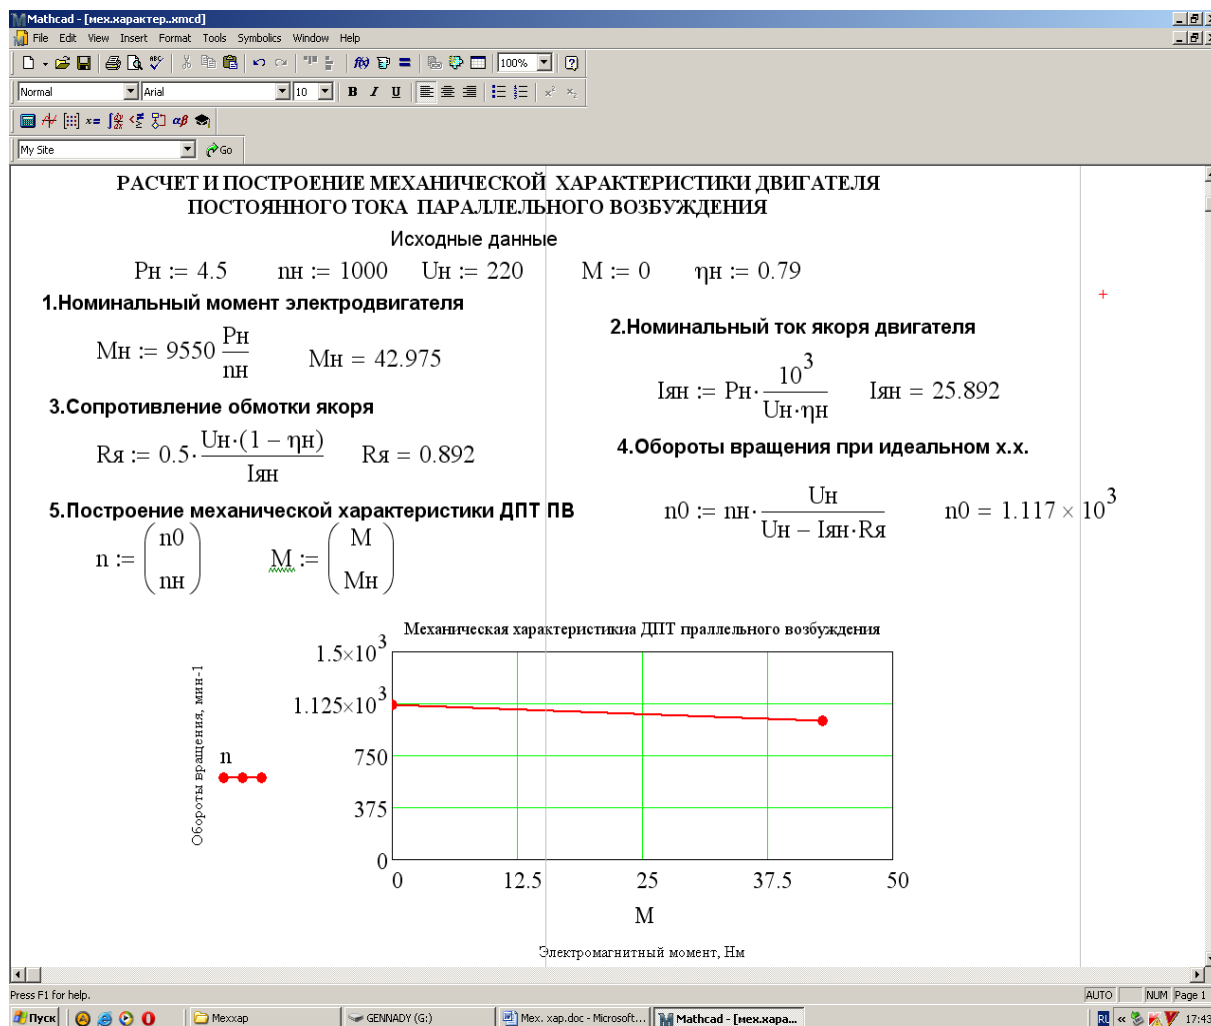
Mathcad - [мех.характер..xmcd]
File Edit View Insert Format Tools Symbolics Window Help
100%
Normal Arial 10 B I U
My Site Go

РАСЧЕТ И ПОСТРОЕНИЕ МЕХАНИЧЕСКОЙ ХАРАКТЕРИСТИКИ ДВИГАТЕЛЯ ПОСТОЯННОГО ТОКА ПАРАЛЛЕЛЬНОГО ВОЗБУЖДЕНИЯ

Исходные данные

$Pн := 4.5$ $nн := 1000$ $Uн := 220$ $M := 0$ $ηн := 0.79$

1.Номинальный момент электродвигателя

$Mн := 9550\frac{Pн}{nн}$ $Mн = 42.975$

2.Номинальный ток якоря двигателя

$Iян := Pн\cdot\frac{10^3}{Uн\cdot ηн}$ $Iян = 25.892$

3.Сопротивление обмотки якоря

$Rя := 0.5\cdot\frac{Uн\cdot(1-ηн)}{Iян}$ $Rя = 0.892$

4.Обороты вращения при идеальном х.х.

$n0 := nн\cdot\frac{Uн}{Uн - Iян\cdot Rя}$ $n0 = 1.117\times10^3$

5.Построение механической характеристики ДПТ ПВ

$n := \begin{pmatrix} n0 \\ nн \end{pmatrix}$ $M := \begin{pmatrix} M \\ Mн \end{pmatrix}$

Механическая характеристика ДПТ праллельного возбуждения

$1.5\times10^3$
$1.125\times10^3$
750
375
0
Обороты вращения, мин-1
n
0 12.5 25 37.5 50
M
Электромагнитный момент, Нм

Press F1 for help. AUTO NUM Page 1
Пуск Мехxap GENNADY (G:) Мех. хар.doc - Microsoft... Mathcad - [мех.хара... 17:43